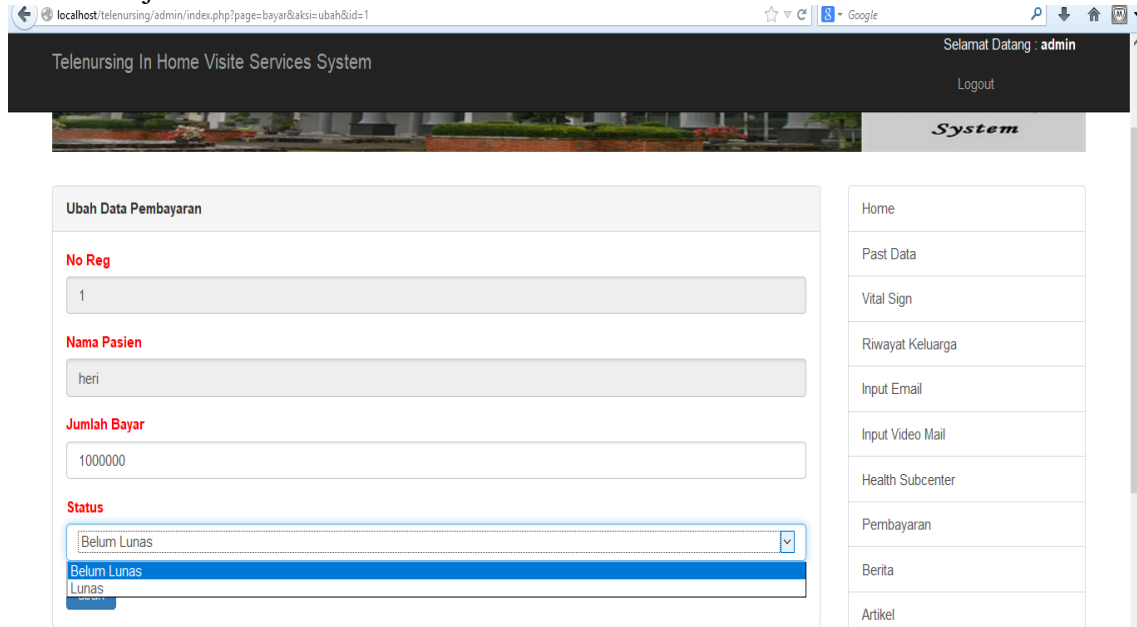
localhost/telenursing/admin/index.php?page=bayar&aksi=ubah&id=1

Google

Telenursing In Home Visite Services System

Selamat Datang : **admin**

Logout

System

Ubah Data Pembayaran

No Reg

1

Nama Pasien

heri

Jumlah Bayar

1000000

Status

Belum Lunas

Belum Lunas
Lunas

Home
Past Data
Vital Sign
Riwayat Keluarga
Input Email
Input Video Mail
Health Subcenter
Pembayaran
Berita
Artikel